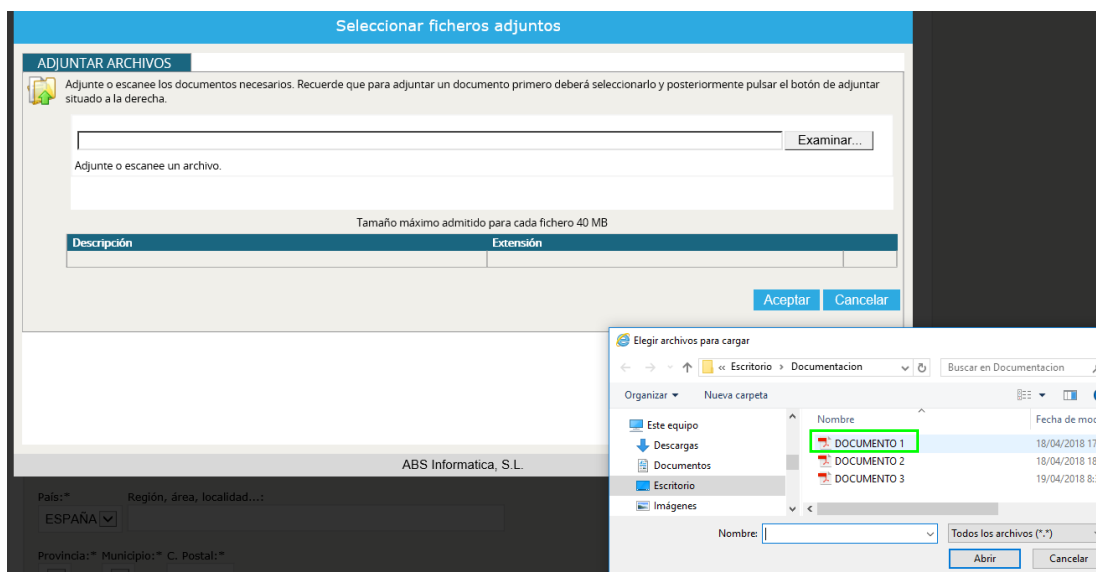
Seleccionar ficheros adjuntos

ADJUNTAR ARCHIVOS

Adjunte o escanee los documentos necesarios. Recuerde que para adjuntar un documento primero deberá seleccionarlo y posteriormente pulsar el botón de adjuntar situado a la derecha.

Examinar...

Adjunte o escanee un archivo.

Tamaño máximo admitido para cada fichero 40 MB

| Descripción | Extensión | |
|---|---|---|
| | | |

Aceptar Cancelar

ABS Informatica, S.L.

País:* Región, área, localidad...:

ESPAÑA

Provincia:* Municipio:* C. Postal:*

Elegir archivos para cargar

« Escritorio › Documentacion

Buscar en Documentacion

Organizar ▾ Nueva carpeta

Este equipo
Descargas
Documentos
Escritorio
Imágenes

Nombre | Fecha de mod
DOCUMENTO 1 | 18/04/2018 17
DOCUMENTO 2 | 18/04/2018 18
DOCUMENTO 3 | 19/04/2018 8:

Nombre:

Todos los archivos (*.*)

Abrir Cancelar